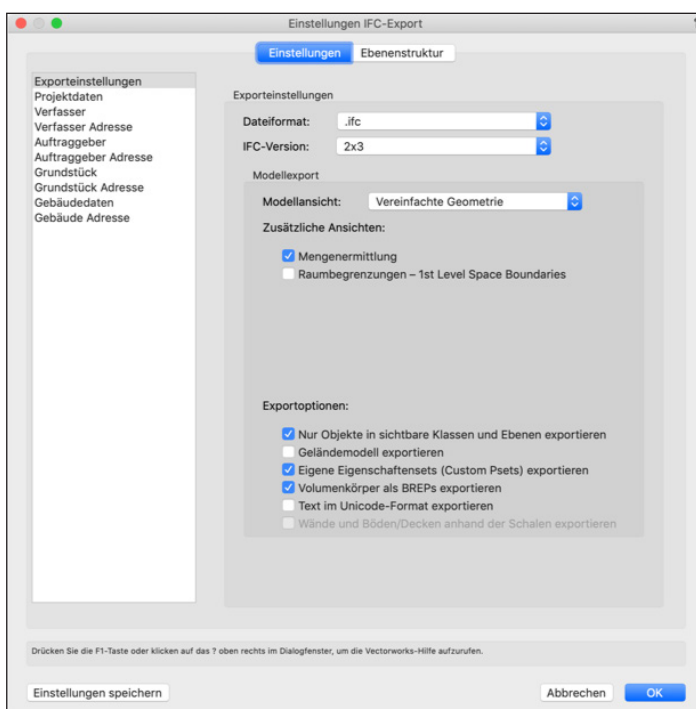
Einstellungen IFC-Export

Einstellungen | Ebenenstruktur

Exporteinstellungen
Projektdaten
Verfasser
Verfasser Adresse
Auftraggeber
Auftraggeber Adresse
Grundstück
Grundstück Adresse
Gebäudedaten
Gebäude Adresse

Exporteinstellungen

Dateiformat: .ifc

IFC-Version: 2x3

Modellexport

Modellansicht: Vereinfachte Geometrie

Zusätzliche Ansichten:

Mengenermittlung
Raumbegrenzungen – 1st Level Space Boundaries

Exportoptionen:

Nur Objekte in sichtbare Klassen und Ebenen exportieren
Geländemodell exportieren
Eigene Eigenschaftensets (Custom Psets) exportieren
Volumenkörper als BREPs exportieren
Text im Unicode-Format exportieren
Wände und Böden/Decken anhand der Schalen exportieren

Drücken Sie die F1-Taste oder klicken auf das ? oben rechts im Dialogfenster, um die Vectorworks-Hilfe aufzurufen.

Einstellungen speichern

Abbrechen

OK